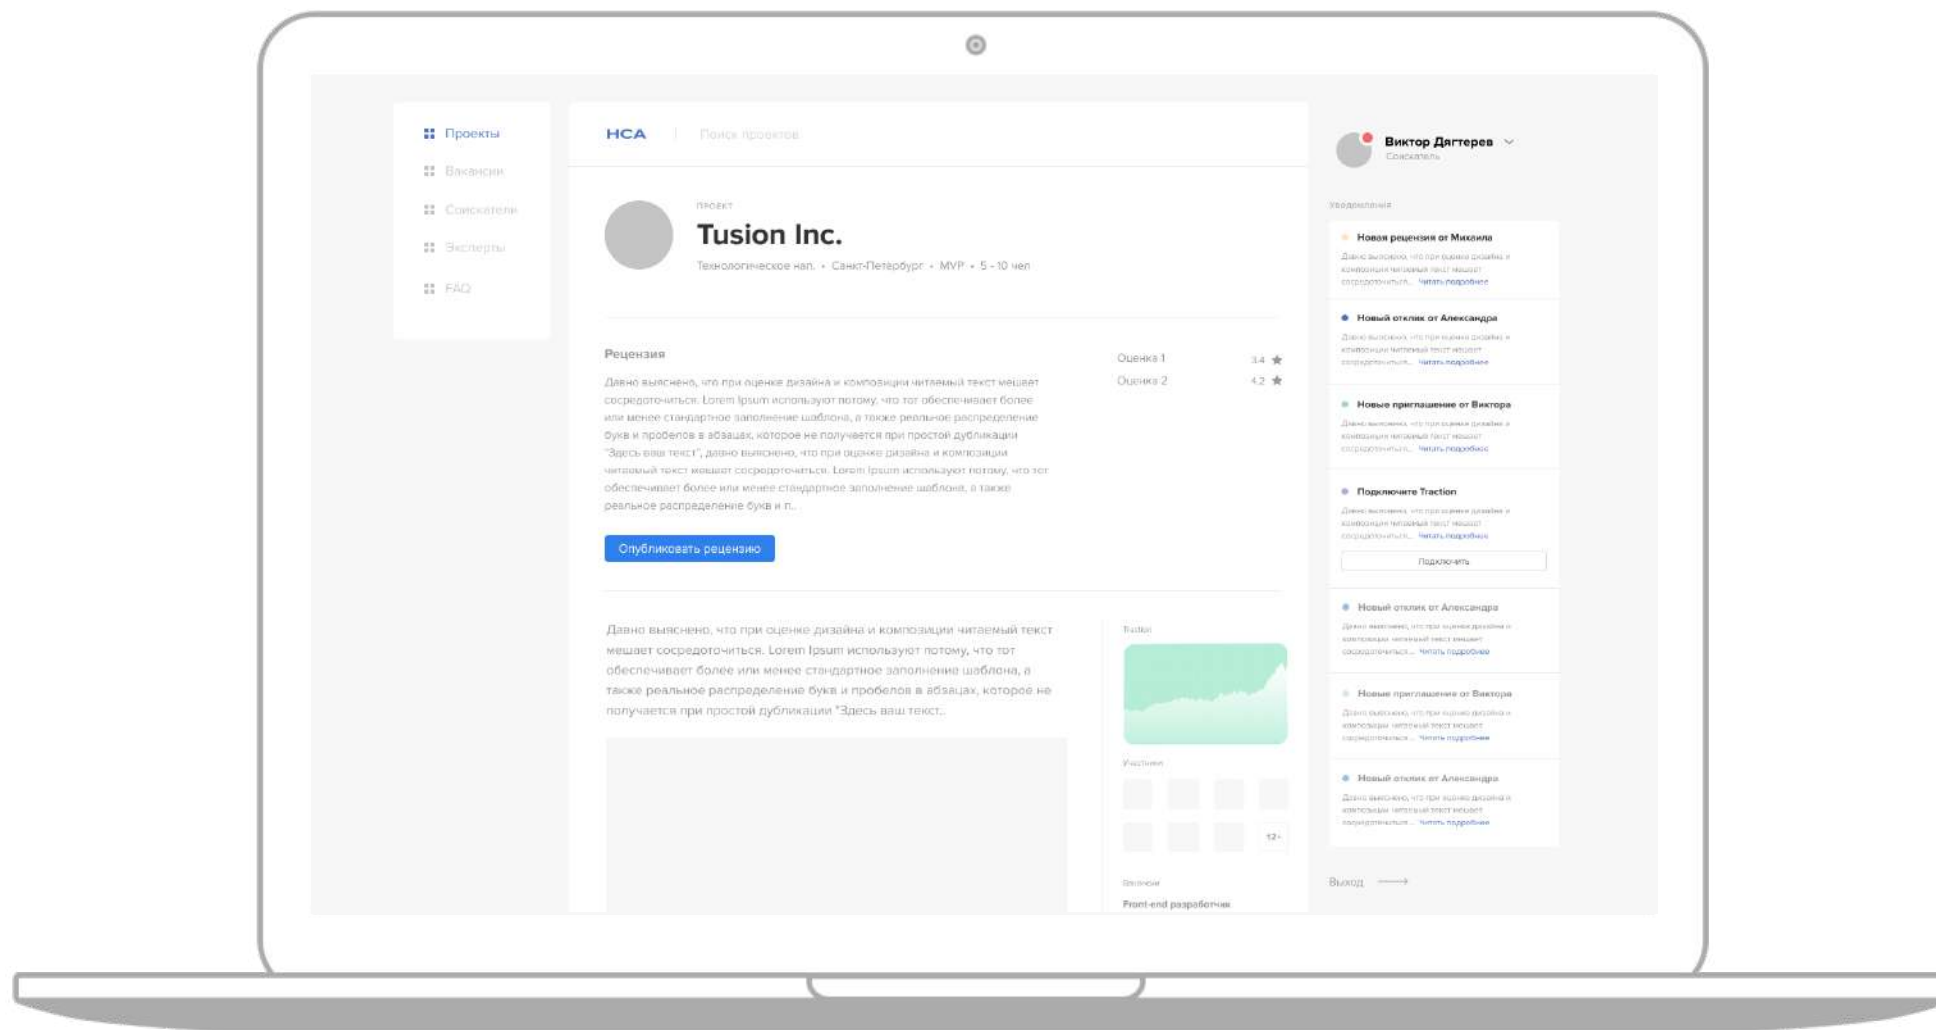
Проекты
Вакансии
Соискатели
Эксперты
FAQ

HCA
Поиск проектов

ПРОЕКТ
Tusion Inc.
Технологическое нап. • Санкт-Петербург • MVP • 5 - 10 чел

Рецензия
Давно выяснено, что при оценке дизайна и композиции читаемый текст мешает сосредоточиться. Lorem Ipsum используют потому, что тот обеспечивает более или менее стандартное заполнение шаблона, а также реальное распределение букв и пробелов в абзацах, которое не получается при простой дубликации "Здесь ваш текст", давно выяснено, что при оценке дизайна и композиции читаемый текст мешает сосредоточиться. Lorem Ipsum используют потому, что тот обеспечивает более или менее стандартное заполнение шаблона, а также реальное распределение букв и п...

Оценка 1 3.4
Оценка 2 4.2

Опубликовать рецензию

Давно выяснено, что при оценке дизайна и композиции читаемый текст мешает сосредоточиться. Lorem Ipsum используют потому, что тот обеспечивает более или менее стандартное заполнение шаблона, а также реальное распределение букв и пробелов в абзацах, которое не получается при простой дубликации "Здесь ваш текст.

Traction
Участники
12+
Вакансии
Front-end разработчик

Виктор Дягтерев
Соискатель

Уведомления
Новая рецензия от Михаила
Давно выяснено, что при оценке дизайна и композиции читаемый текст мешает сосредоточиться... Читать подробнее
Новый отклик от Александра
Давно выяснено, что при оценке дизайна и композиции читаемый текст мешает сосредоточиться... Читать подробнее
Новые приглашение от Виктора
Давно выяснено, что при оценке дизайна и композиции читаемый текст мешает сосредоточиться... Читать подробнее
Подключите Traction
Давно выяснено, что при оценке дизайна и композиции читаемый текст мешает сосредоточиться... Читать подробнее
Подключить
Новый отклик от Александра
Давно выяснено, что при оценке дизайна и композиции читаемый текст мешает сосредоточиться... Читать подробнее
Новые приглашение от Виктора
Давно выяснено, что при оценке дизайна и композиции читаемый текст мешает сосредоточиться... Читать подробнее
Новый отклик от Александра
Давно выяснено, что при оценке дизайна и композиции читаемый текст мешает сосредоточиться... Читать подробнее

Выход